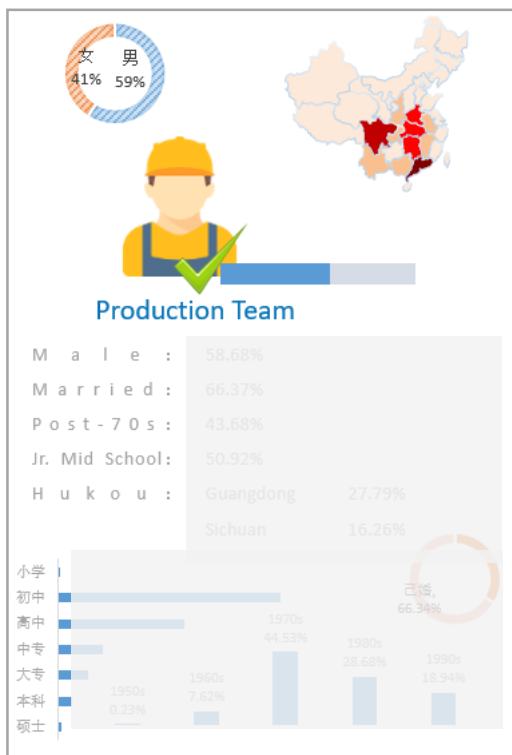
女 男
41% 59%

Production Team

Male: 58.68%
Married: 66.37%
Post-70s: 43.68%
Jr. Mid School: 50.92%
Hukou: Guangdong 27.79%
Sichuan 16.26%

小学
初中
高中
中专
大专
本科
硕士

已婚, 66.34%

1950s 0.23%
1960s 7.62%
1970s 44.53%
1980s 28.68%
1990s 18.94%